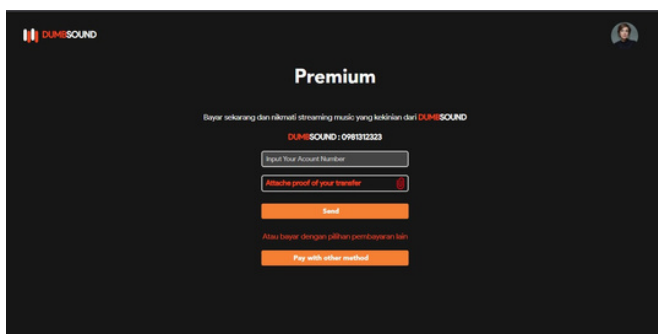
DUMBSOUND

Premium

Bayar sekarang dan nikmati streaming music yang kekinian dari DUMBSOUND

DUMBSOUND : 0981312323

Input Your Acount Number

Attache proof of your transfer

Send

Atau bayar dengan pilihan pembayaran lain

Pay with other method